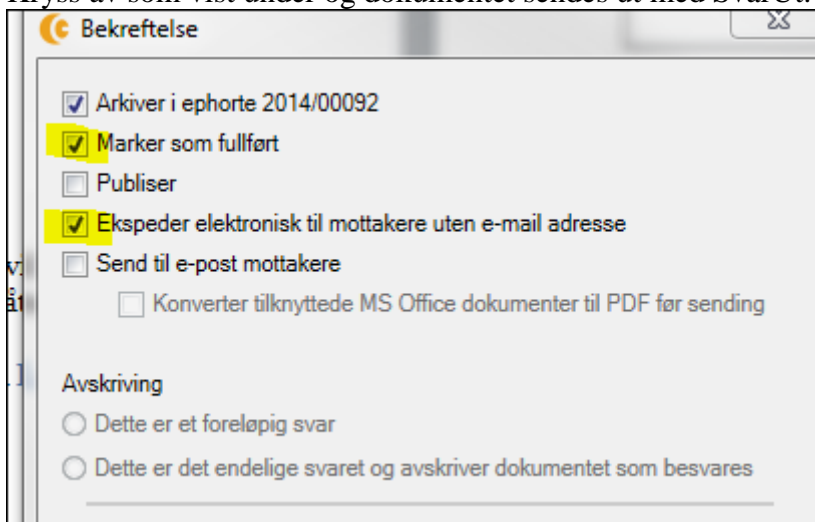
Bekreftelse

Arkiver i ephorte 2014/00092
Marker som fullført
Publiser
Ekspeder elektronisk til mottakere uten e-mail adresse
Send til e-post mottakere
Konverter tilknyttede MS Office dokumenter til PDF før sending

Avskriving
Dette er et foreløpig svar
Dette er det endelige svaret og avskriver dokumentet som besvares